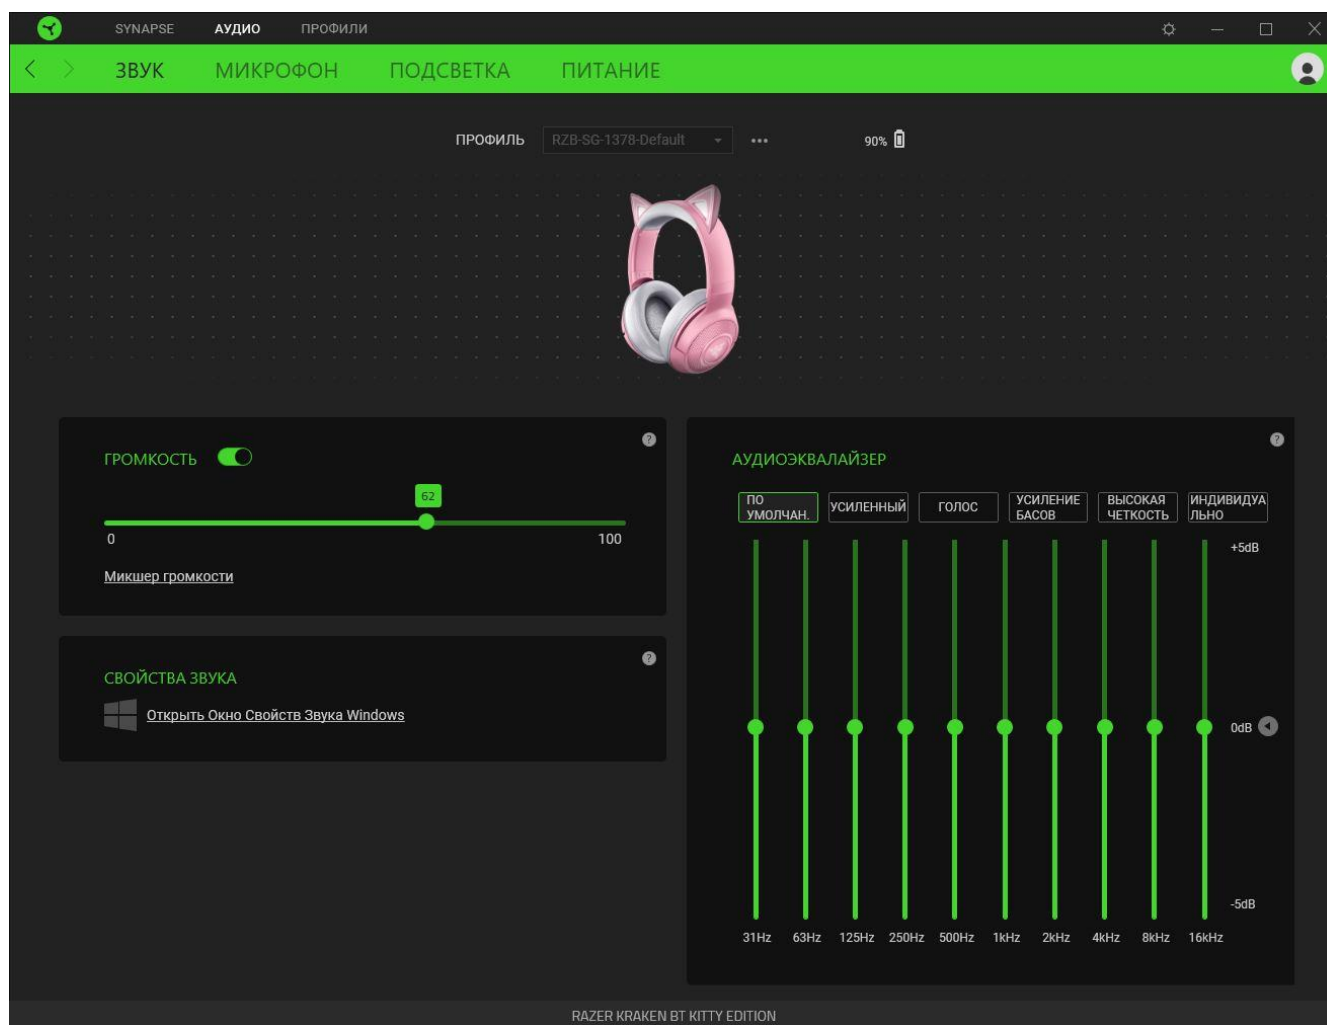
SYNAPSE АУДИО ПРОФИЛИ

ЗВУК МИКРОФОН ПОДСВЕТКА ПИТАНИЕ

ПРОФИЛЬ RZB-SG-1378-Default ••• 90%

ГРОМКОСТЬ

62

0 100

Микшер громкости

СВОЙСТВА ЗВУКА

Открыть Окно Свойств Звука Windows

АУДИОЭКВАЛАЙЗЕР

ПО УМОЛЧАН. | УСИЛЕННЫЙ | ГОЛОС | УСИЛЕНИЕ БАСОВ | ВЫСОКАЯ ЧЕТКОСТЬ | ИНДИВИДУАЛЬНО

+5dB

0dB

-5dB

31Hz 63Hz 125Hz 250Hz 500Hz 1kHz 2kHz 4kHz 8kHz 16kHz

RAZER KRAKEN BT KITTY EDITION